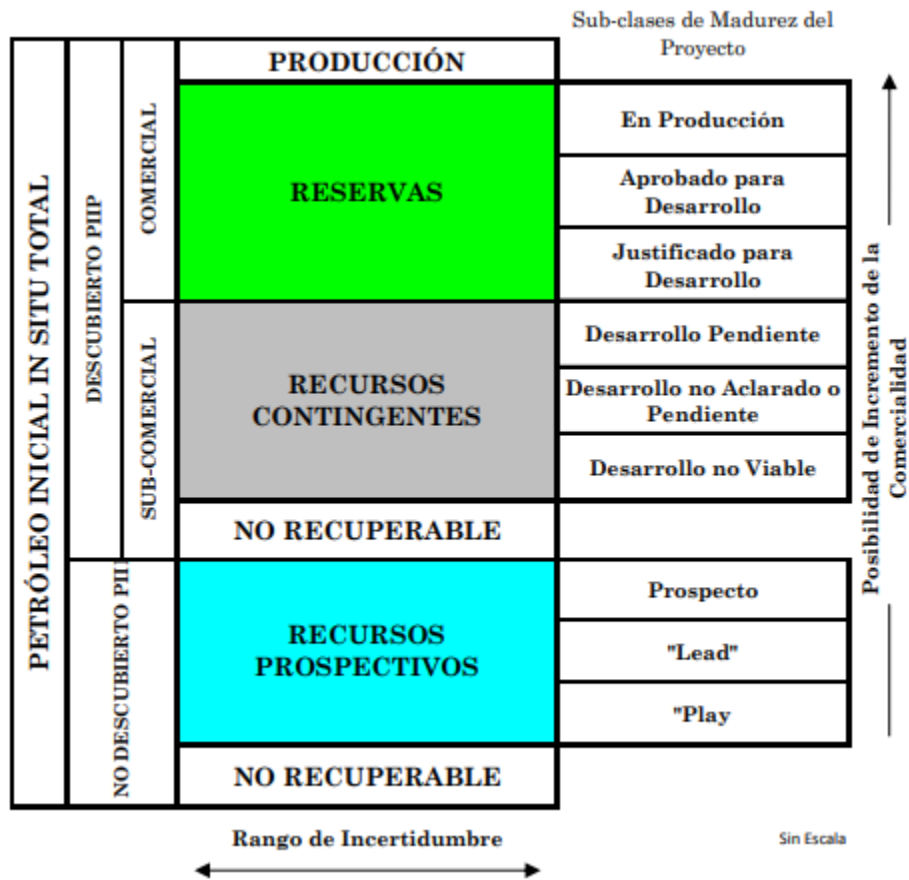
Sub-clases de Madurez del Proyecto

PETRÓLEO INICIAL IN SITU TOTAL

DESCUBIERTO PIIP

COMERCIAL

SUB-COMERCIAL

NO DESCUBIERTO PII

PRODUCCIÓN

RESERVAS

RECURSOS CONTINGENTES

NO RECUPERABLE

RECURSOS PROSPECTIVOS

NO RECUPERABLE

En Producción

Aprobado para Desarrollo

Justificado para Desarrollo

Desarrollo Pendiente

Desarrollo no Aclarado o Pendiente

Desarrollo no Viable

Prospecto

"Lead"

"Play

Posibilidad de Incremento de la Comercialidad

Rango de Incertidumbre

Sin Escala